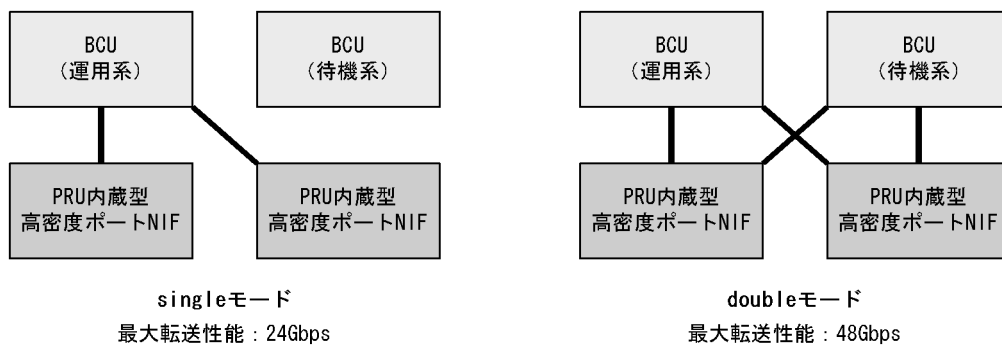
BCU
(運用系)

BCU
(待機系)

PRU内蔵型
高密度ポートNIF

PRU内蔵型
高密度ポートNIF

singleモード
最大転送性能：24Gbps

BCU
(運用系)

BCU
(待機系)

PRU内蔵型
高密度ポートNIF

PRU内蔵型
高密度ポートNIF

doubleモード
最大転送性能：48Gbps